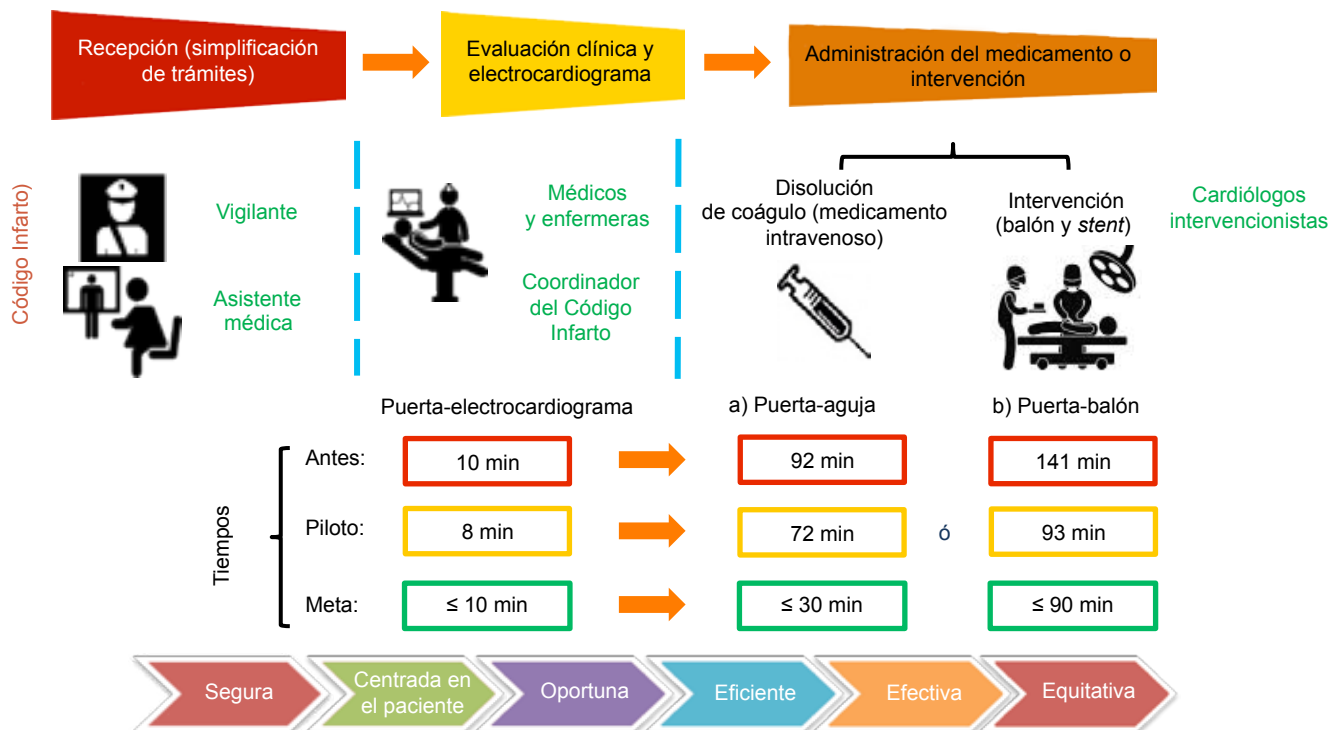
Recepción (simplificación de trámites)

Evaluación clínica y electrocardiograma

Administración del medicamento o intervención

Código Infarto

Vigilante

Asistente médica

Médicos y enfermeras

Coordinador del Código Infarto

Disolución de coágulo (medicamento intravenoso)

Intervención (balón y stent)

Cardiólogos intervencionistas

Puerta-electrocardiograma

a) Puerta-aguja

b) Puerta-balón

Tiempos

| | Puerta-electrocardiograma | a) Puerta-aguja | | b) Puerta-balón |
|---|---|---|---|---|
| Antes: | 10 min | 92 min | | 141 min |
| Piloto: | 8 min | 72 min | ó | 93 min |
| Meta: | ≤ 10 min | ≤ 30 min | | ≤ 90 min |

Segura

Centrada en el paciente

Oportuna

Eficiente

Efectiva

Equitativa